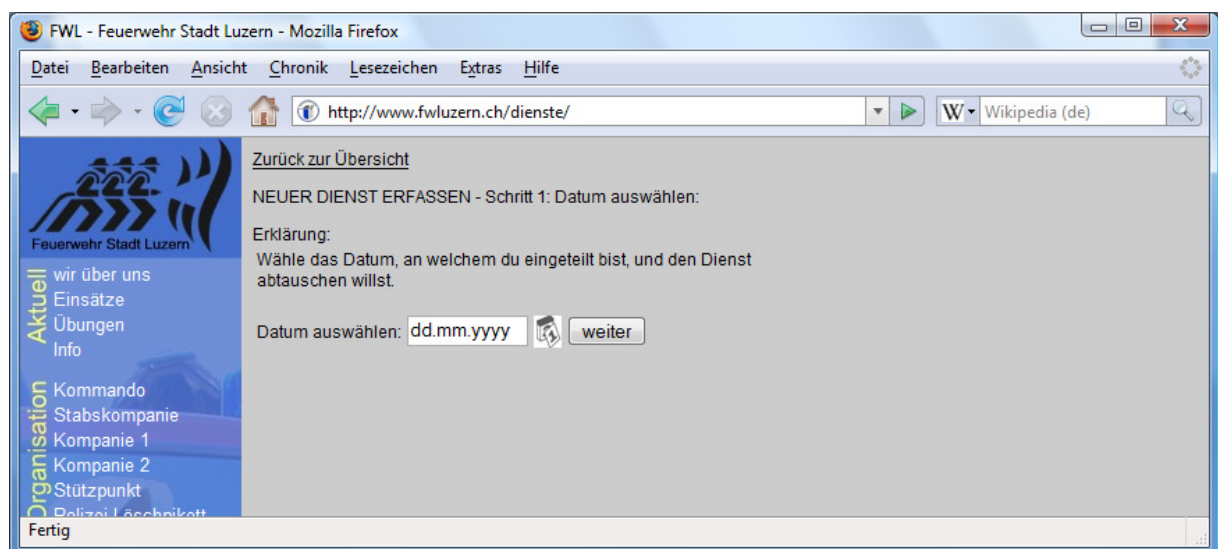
FWL - Feuerwehr Stadt Luzern - Mozilla Firefox

Datei Bearbeiten Ansicht Chronik Lesezeichen Extras Hilfe

http://www.fwluzern.ch/dienste/

W Wikipedia (de)

Feuerwehr Stadt Luzern

Aktuell
wir über uns
Einsätze
Übungen
Info

Organisation
Kommando
Stabskompanie
Kompanie 1
Kompanie 2
Stützpunkt
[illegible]

Zurück zur Übersicht

NEUER DIENST ERFASSEN - Schritt 1: Datum auswählen:

Erklärung:
Wähle das Datum, an welchem du eingeteilt bist, und den Dienst abtauschen willst.

Datum auswählen: dd.mm.yyyy weiter

Fertig